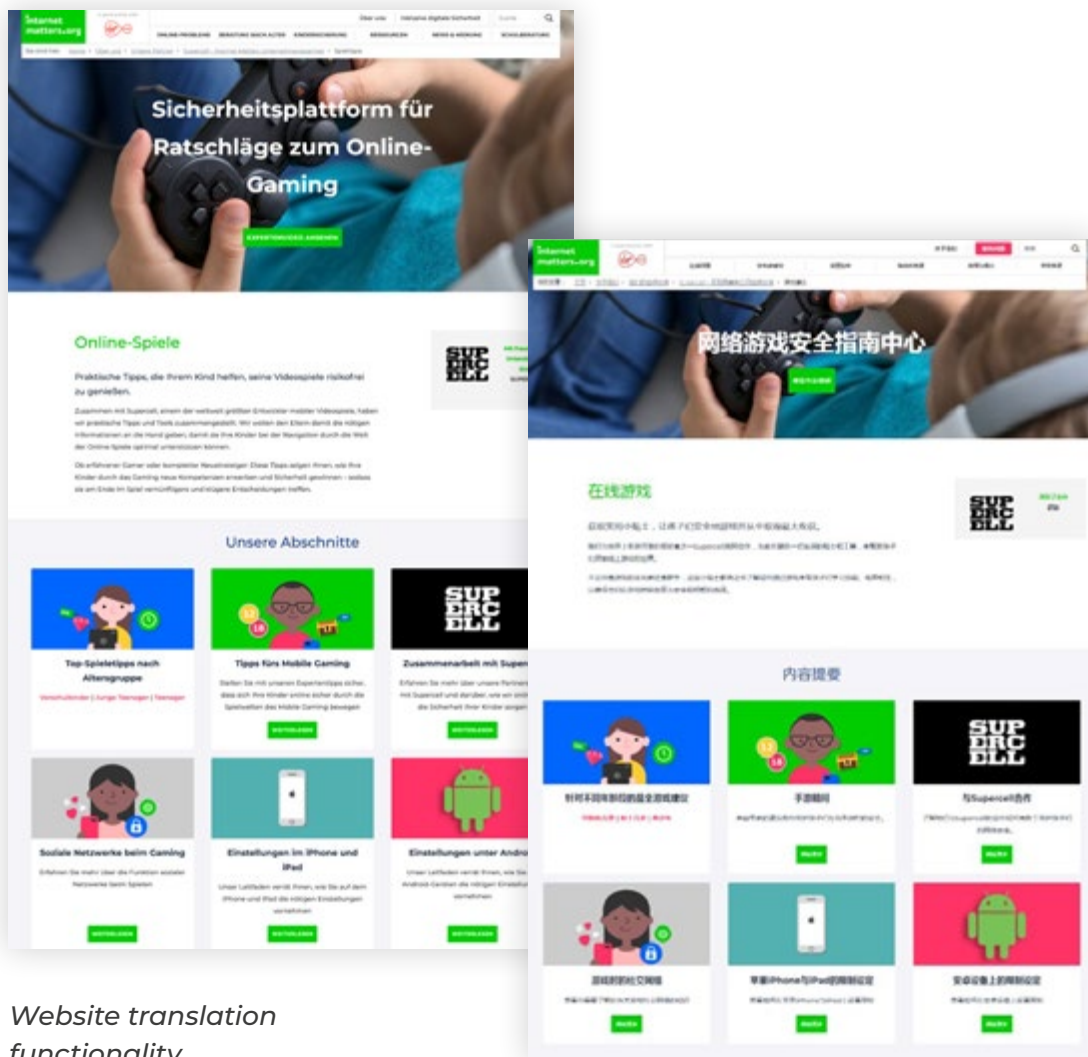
Internet matters.org

Über uns | Vielseitige digitale Sicherheit | Suche

ONLINE-PROBLEME | BERATUNG NACH ALTER | EINRICHTUNG | RESSOURCEN | NEWS & MEINUNG | SCHULBERATUNG

Sicherheitsplattform für Ratschläge zum Online-Gaming

EXPERTENRATGEBER ANSEHEN

Online-Spiele

Praktische Tipps, die Ihrem Kind helfen, seine Videospiele risikofrei zu genießen.

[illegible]

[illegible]

SUP ERC ELL

Unsere Abschnitte

Top-Spieletipps nach Altersgruppe

Vorschulkinder | Junge Teenager | Teenager

Tipps fürs Mobile Gaming

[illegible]

WEITERLESEN

SUP ERC ELL

Zusammenarbeit mit Super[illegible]

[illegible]

WEITERLESEN

Soziale Netzwerke beim Gaming

Erfahren Sie mehr über die Funktion sozialer Netzwerke beim Spielen

WEITERLESEN

Einstellungen im iPhone und iPad

Unser Leitfaden verrät Ihnen, wie Sie auf dem iPhone und iPad die nötigen Einstellungen vornehmen

WEITERLESEN

Einstellungen unter Andro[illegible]

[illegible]

WEITERLESEN

Internet matters.org

网络游戏安全指南中心

在线游戏

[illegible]

SUP ERC ELL

内容提要

SUP ERC ELL

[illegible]

手游指南

与Supercell合作

游戏中的社交网络

苹果iPhone与iPad的限制设定

安卓设备上的限制设定

Website translation functionality